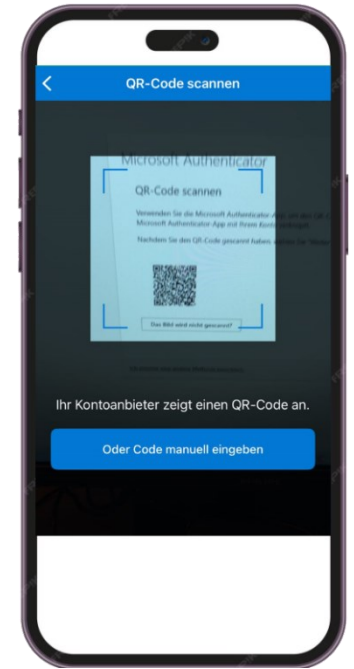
QR-Code scannen

Microsoft Authenticator

QR-Code scannen

Verwenden Sie die Microsoft Authenticator App, um den QR-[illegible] Microsoft Authenticator App mit Ihrem Konto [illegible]

Nachdem Sie den QR-Code gescannt haben, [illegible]

Das Bild wird nicht gescannt?

Ihr Kontoanbieter zeigt einen QR-Code an.

Oder Code manuell eingeben